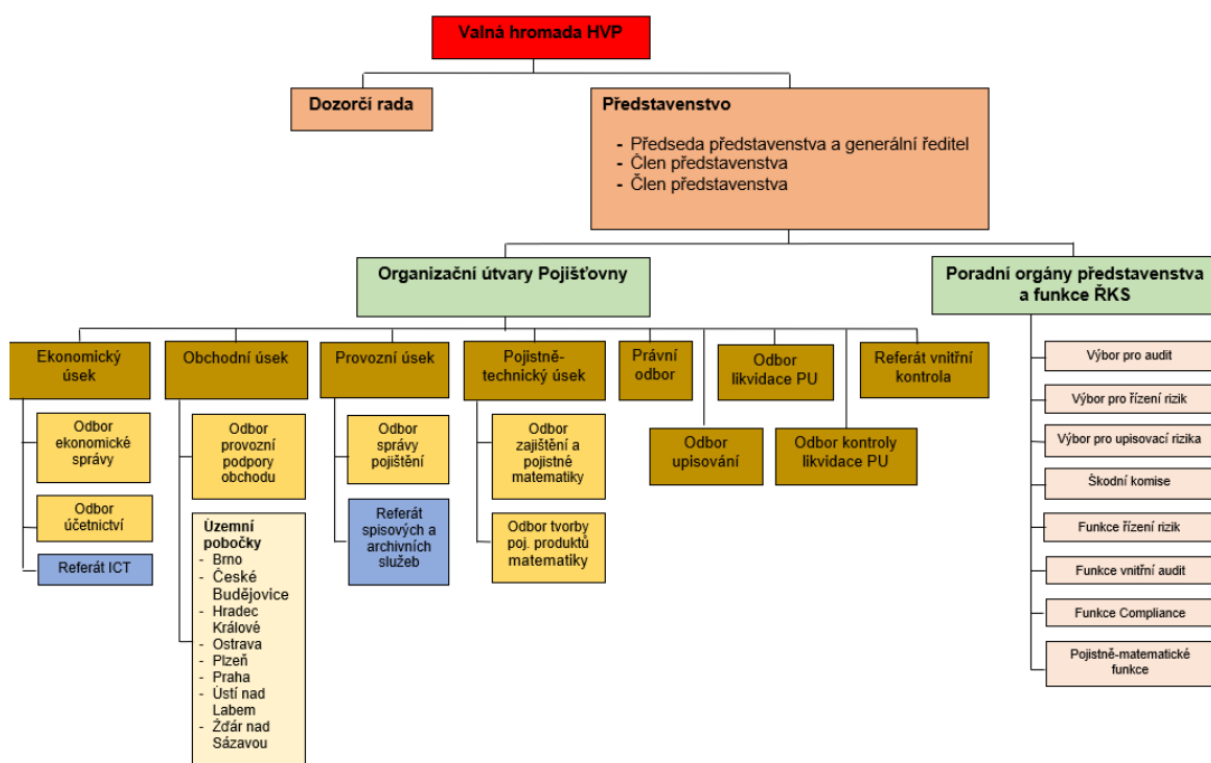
Valná hromada HVP

Dozorčí rada

Představenstvo

- Předseda představenstva a generální ředitel
- Člen představenstva
- Člen představenstva

Organizační útvary Pojišťovny

Poradní orgány představenstva a funkce ŘKS

Ekonomický úsek

Odbor ekonomické správy

Odbor účetnictví

Referát ICT

Obchodní úsek

Odbor provozní podpory obchodu

Územní pobočky
- Brno
- České Budějovice
- Hradec Králové
- Ostrava
- Plzeň
- Praha
- Ústí nad Labem
- Žďár nad Sázavou

Provozní úsek

Odbor správy pojištění

Referát spisových a archivních služeb

Pojistně-technický úsek

Odbor zajištění a pojistné matematiky

Odbor tvorby poj. produktů matematiky

Právní odbor

Odbor upisování

Odbor likvidace PU

Odbor kontroly likvidace PU

Referát vnitřní kontrola

Výbor pro audit

Výbor pro řízení rizik

Výbor pro upisovací rizika

Škodní komise

Funkce řízení rizik

Funkce vnitřní audit

Funkce Compliance

Pojistně-matematické funkce